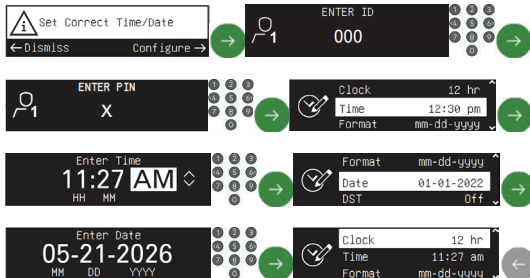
Set Correct Time/Date
← Dismiss
Configure →

ENTER ID
1
000

1 2 3 4 5 6 7 8 9 0

ENTER PIN
1
X

1 2 3 4 5 6 7 8 9 0

Clock 12 hr
Time 12:30 pm
Format mm-dd-yyyy

Enter Time
11:27 AM
HH MM

1 2 3 4 5 6 7 8 9 0

Format mm-dd-yyyy
Date 01-01-2022
DST Off

Enter Date
05-21-2026
MM DD YYYY

1 2 3 4 5 6 7 8 9 0

Clock 12 hr
Time 11:27 am
Format mm-dd-yyyy